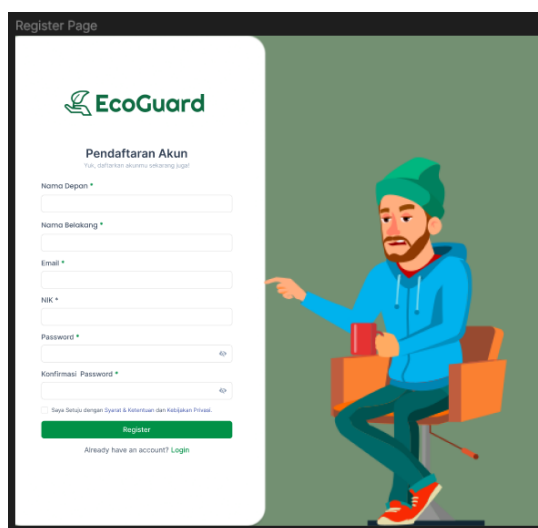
Register Page

EcoGuard

Pendaftaran Akun

Yuk, daftarkan akunmu sekarang juga!

Nama Depan *

Nama Belakang *

Email *

NIK *

Password *

Konfirmasi Password *

Saya Setuju dengan Syarat & Ketentuan dan Kebijakan Privasi.

Register

Already have an account? Login